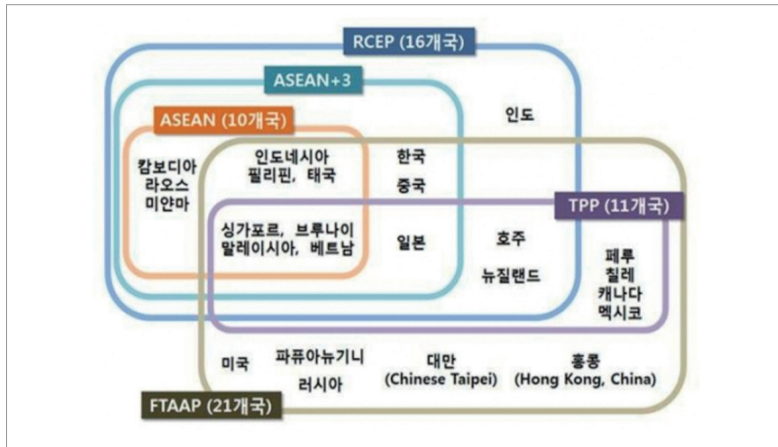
RCEP (16개국)

ASEAN+3

ASEAN (10개국)

인도

캄보디아
라오스
미얀마

인도네시아
필리핀, 태국

한국
중국

TPP (11개국)

싱가포르, 브루나이
말레이시아, 베트남

일본

호주
뉴질랜드

페루
칠레
캐나다
멕시코

미국

파퓨아뉴기니
러시아

대만
(Chinese Taipei)

홍콩
(Hong Kong, China)

FTAAP (21개국)